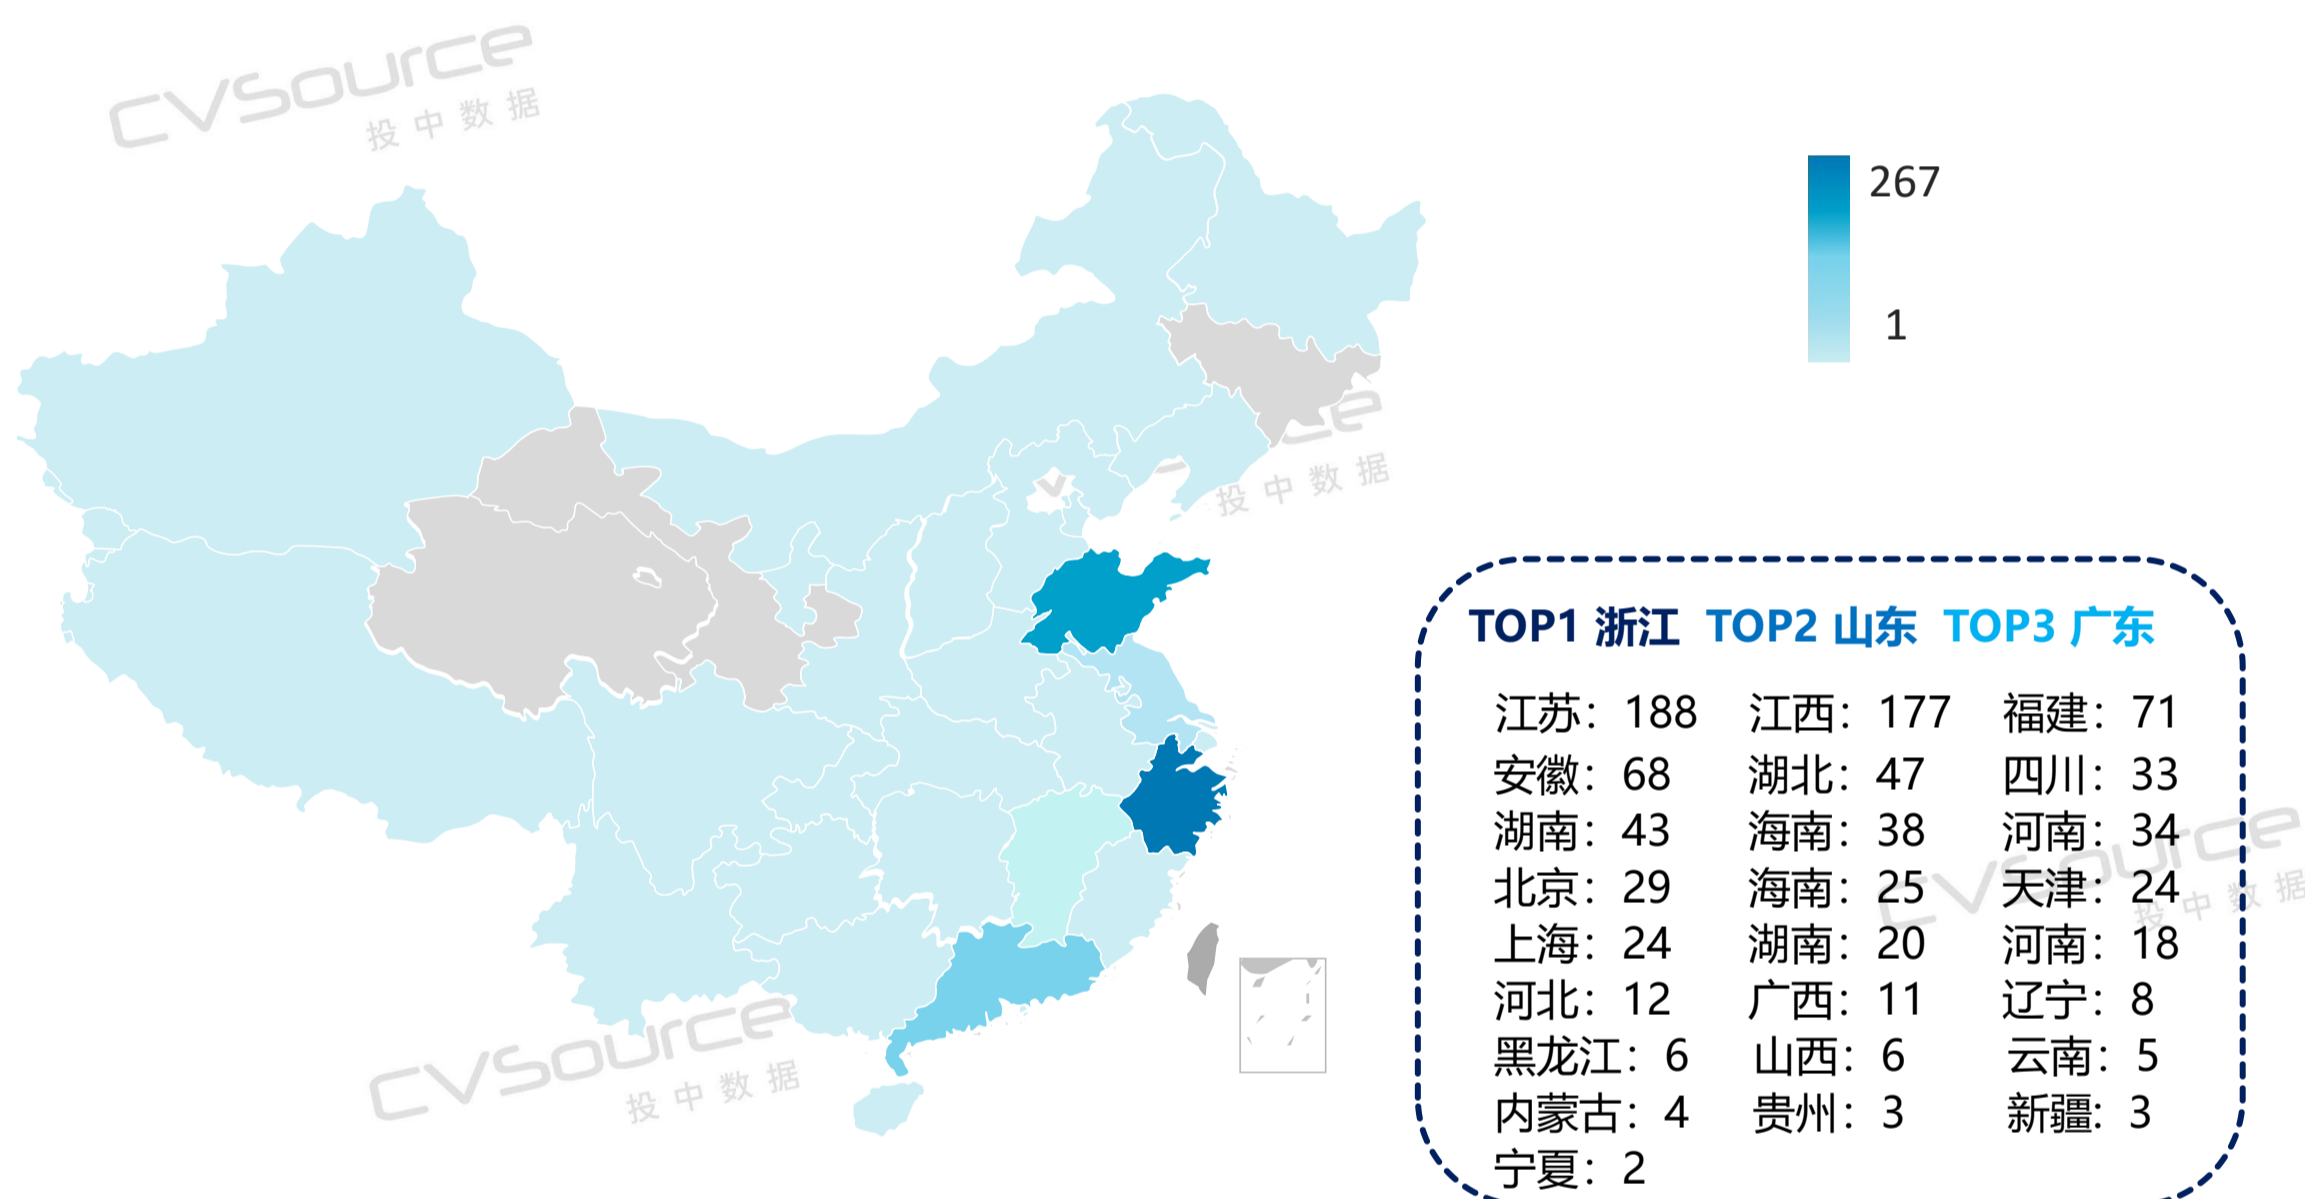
CVSource 投中数据

267

1

TOP1 浙江 TOP2 山东 TOP3 广东

| | | |
|---|---|---|
| 江苏：188 | 江西：177 | 福建：71 |
| 安徽：68 | 湖北：47 | 四川：33 |
| 湖南：43 | 海南：38 | 河南：34 |
| 北京：29 | 海南：25 | 天津：24 |
| 上海：24 | 湖南：20 | 河南：18 |
| 河北：12 | 广西：11 | 辽宁：8 |
| 黑龙江：6 | 山西：6 | 云南：5 |
| 内蒙古：4 | 贵州：3 | 新疆：3 |
| 宁夏：2 | | |

CVSource 投中数据

CVSource 投中数据

CVSource 投中数据